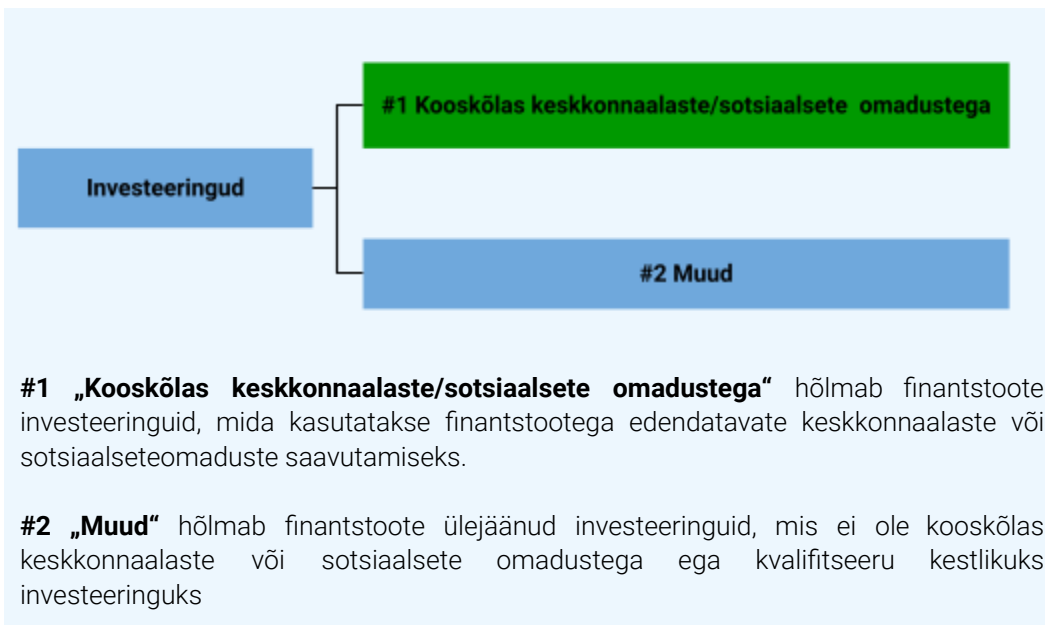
Investeeringud

#1 Kooskõlas keskkonnaalaste/sotsiaalsete omadustega

#2 Muud

**#1 „Kooskõlas keskkonnaalaste/sotsiaalsete omadustega“** hõlmab finantstoote investeeringuid, mida kasutatakse finantstootega edendatavate keskkonnaalaste või sotsiaalseteomaduste saavutamiseks.

**#2 „Muud“** hõlmab finantstoote ülejäänud investeeringuid, mis ei ole kooskõlas keskkonnaalaste või sotsiaalsete omadustega ega kvalifitseeru kestlikuks investeeringuks